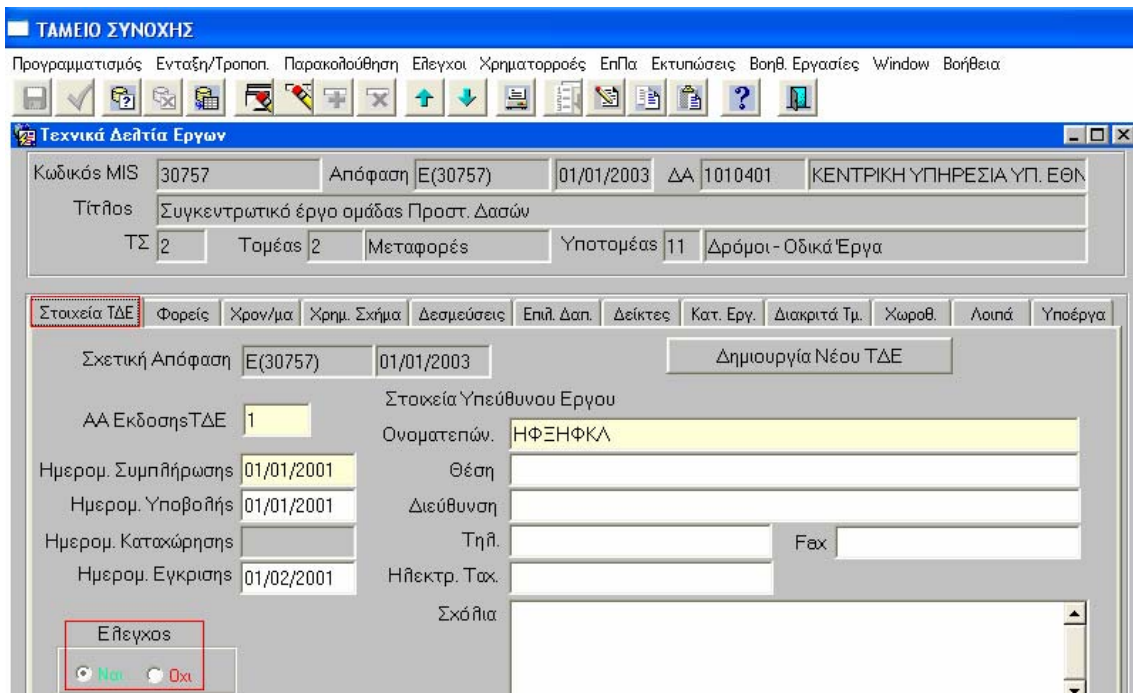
ΤΑΜΕΙΟ ΣΥΝΟΧΗΣ

Προγραμματισμός Ενταξη/Τροποπ. Παρακολούθηση Ελεγχοι Χρηματορροές ΕπΠα Εκτυπώσεις Βοηθ. Εργασίες Window Βοήθεια

Τεχνικά Δελτία Εργων

Κωδικός MIS 30757 Απόφαση Ε(30757) 01/01/2003 ΔΑ 1010401 ΚΕΝΤΡΙΚΗ ΥΠΗΡΕΣΙΑ ΥΠ. ΕΘΝ

Τίτλος Συγκεντρωτικό έργο ομάδας Προστ. Δασών

ΤΣ 2 Τομέας 2 Μεταφορές Υποτομέας 11 Δρόμοι - Οδικά Έργα

Στοιχεία ΤΔΕ | Φορείς | Χρον/μα | Χρημ. Σχήμα | Δεσμεύσεις | Επιλ. Δαπ. | Δείκτες | Κατ. Εργ. | Διακριτά Τμ. | Χωροθ. | Λοιπά | Υποέργα

Σχετική Απόφαση Ε(30757) 01/01/2003

Δημιουργία Νέου ΤΔΕ

Στοιχεία Υπεύθυνου Εργου

ΑΑ ΕκδοσηςΤΔΕ 1

Ονοματεπών. ΗΦΞΗΦΚΛ

Ημερομ. Συμπλήρωσης 01/01/2001

Θέση

Ημερομ. Υποβολής 01/01/2001

Διεύθυνση

Ημερομ. Καταχώρησης

Τηλ. Fax

Ημερομ. Εγκρισης 01/02/2001

Ηλεκτρ. Ταχ.

Σχόλια

Ελεγχος

Ναι Οχι